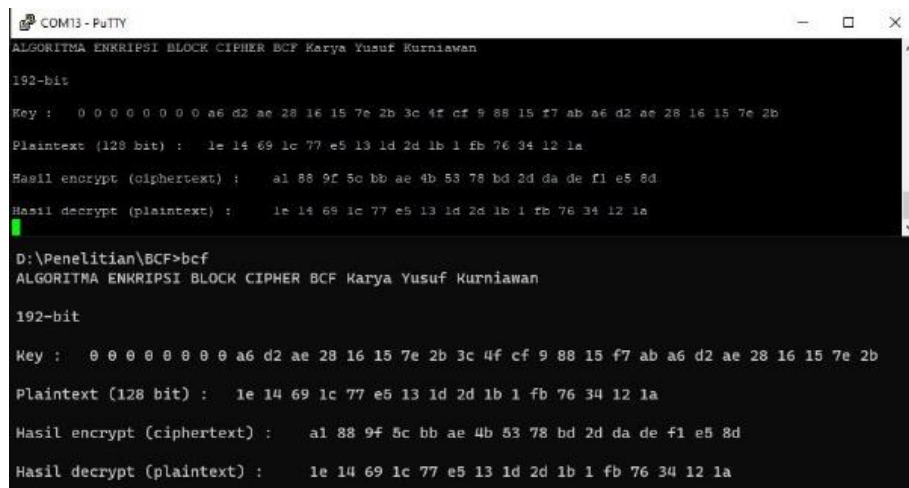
COM13 - PuTTY

ALGORITMA ENKRIPSI BLOCK CIPHER BCF Karya Yusuf Kurniawan

192-bit

Key : 0 0 0 0 0 0 0 0 a6 d2 ae 28 16 15 7e 2b 3c 4f cf 9 88 15 f7 ab a6 d2 ae 28 16 15 7e 2b

Plaintext (128 bit) : 1e 14 69 1c 77 e5 13 1d 2d 1b 1 fb 76 34 12 1a

Hasil encrypt (ciphertext) : a1 88 9f 5c bb ae 4b 53 78 bd 2d da de f1 e5 8d

Hasil decrypt (plaintext) : 1e 14 69 1c 77 e5 13 1d 2d 1b 1 fb 76 34 12 1a

D:\Penelitian\BCF>bcf
ALGORITMA ENKRIPSI BLOCK CIPHER BCF Karya Yusuf Kurniawan

192-bit

Key : 0 0 0 0 0 0 0 0 a6 d2 ae 28 16 15 7e 2b 3c 4f cf 9 88 15 f7 ab a6 d2 ae 28 16 15 7e 2b

Plaintext (128 bit) : 1e 14 69 1c 77 e5 13 1d 2d 1b 1 fb 76 34 12 1a

Hasil encrypt (ciphertext) : a1 88 9f 5c bb ae 4b 53 78 bd 2d da de f1 e5 8d

Hasil decrypt (plaintext) : 1e 14 69 1c 77 e5 13 1d 2d 1b 1 fb 76 34 12 1a